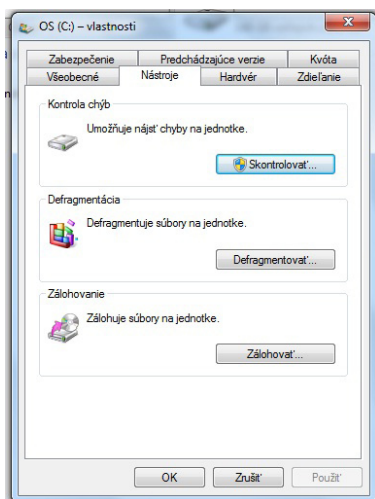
OS (C:) – vlastnosti

Zabezpečenie | Predchádzajúce verzie | Kvóta
Všeobecné | Nástroje | Hardvér | Zdieľanie

Kontrola chýb

Umožňuje nájsť chyby na jednotke.

Skontrolovať...

Defragmentácia

Defragmentuje súbory na jednotke.

Defragmentovať...

Zálohovanie

Zálohuje súbory na jednotke.

Zálohovať...

OK | Zrušiť | Použiť